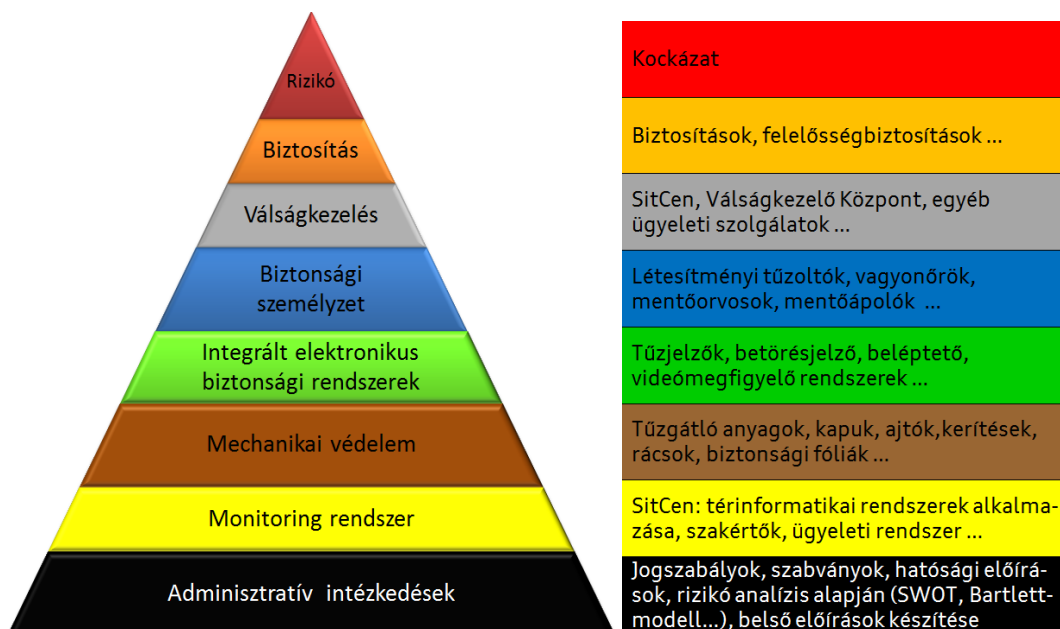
Rizikó

Biztosítás

Válságkezelés

Biztonsági személyzet

Integrált elektronikus biztonsági rendszerek

Mechanikai védelem

Monitoring rendszer

Adminisztratív intézkedések

Kockázat

Biztosítások, felelősségbiztosítások ...

SitCen, Válságkezelő Központ, egyéb ügyeleti szolgálatok ...

Létesítményi tűzoltók, vagyonőrök, mentőorvosok, mentőápolók ...

Tűzjelzők, betörésjelző, beléptető, videómegfigyelő rendszerek ...

Tűzgátló anyagok, kapuk, ajtók,kerítések, rácsok, biztonsági fóliák ...

SitCen: térinformatikai rendszerek alkalmazása, szakértők, ügyeleti rendszer ...

Jogszabályok, szabványok, hatósági előírások, rizikó analízis alapján (SWOT, Bartlett-modell...), belső előírások készítése